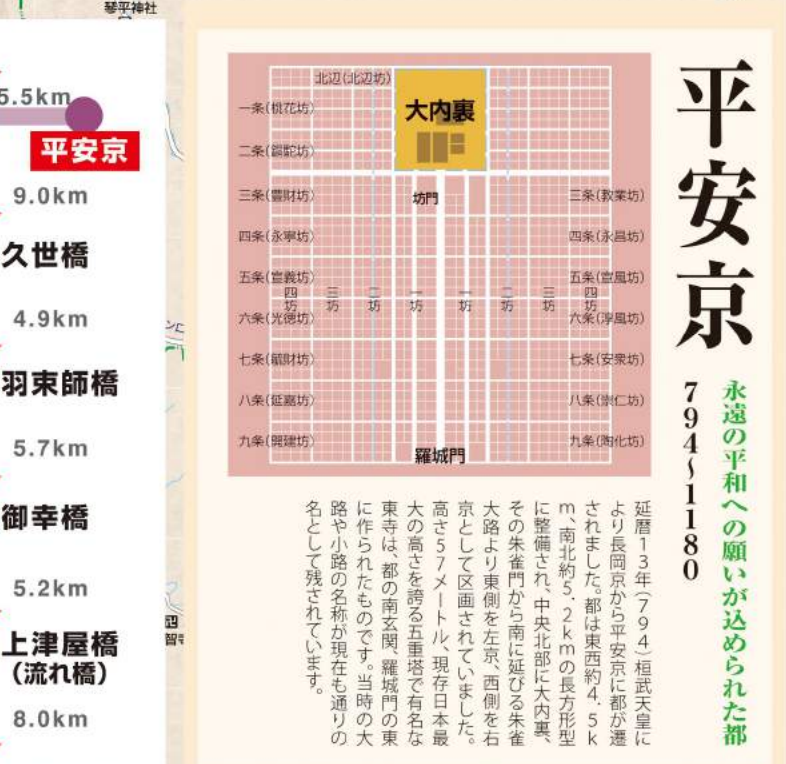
琴平神社

5.5km

平安京

9.0km

久世橋

4.9km

羽束師橋

5.7km

御幸橋

5.2km

上津屋橋
（流れ橋）

8.0km

北辺（北辺坊）

大内裏

一条（桃花坊）

二条（銅駝坊）

坊門

三条（豊財坊）

四条（永寧坊）

五条（宣義坊）

六条（光徳坊）

七条（毓財坊）

八条（延嘉坊）

九条（開建坊）

三条（教業坊）

四条（永昌坊）

五条（宣風坊）

六条（淳風坊）

七条（安衆坊）

八条（崇仁坊）

九条（陶化坊）

四坊

三坊

二坊

一坊

一坊

二坊

三坊

四坊

羅城門

平安京

794～1180

永遠の平和への願いが込められた都

延暦13年（794）桓武天皇により長岡京から平安京に都が遷されました。都は東西約4.5km、南北約5.2kmの長方形型に整備され、中央北部に大内裏、その朱雀門から南に延びる朱雀大路より東側を左京、西側を右京として区画されていました。高さ57メートル、現存日本最大の高さを誇る五重塔で有名な東寺は、都の南玄関、羅城門の東に作られたものです。当時の大路や小路の名称が現在も通りの名として残されています。